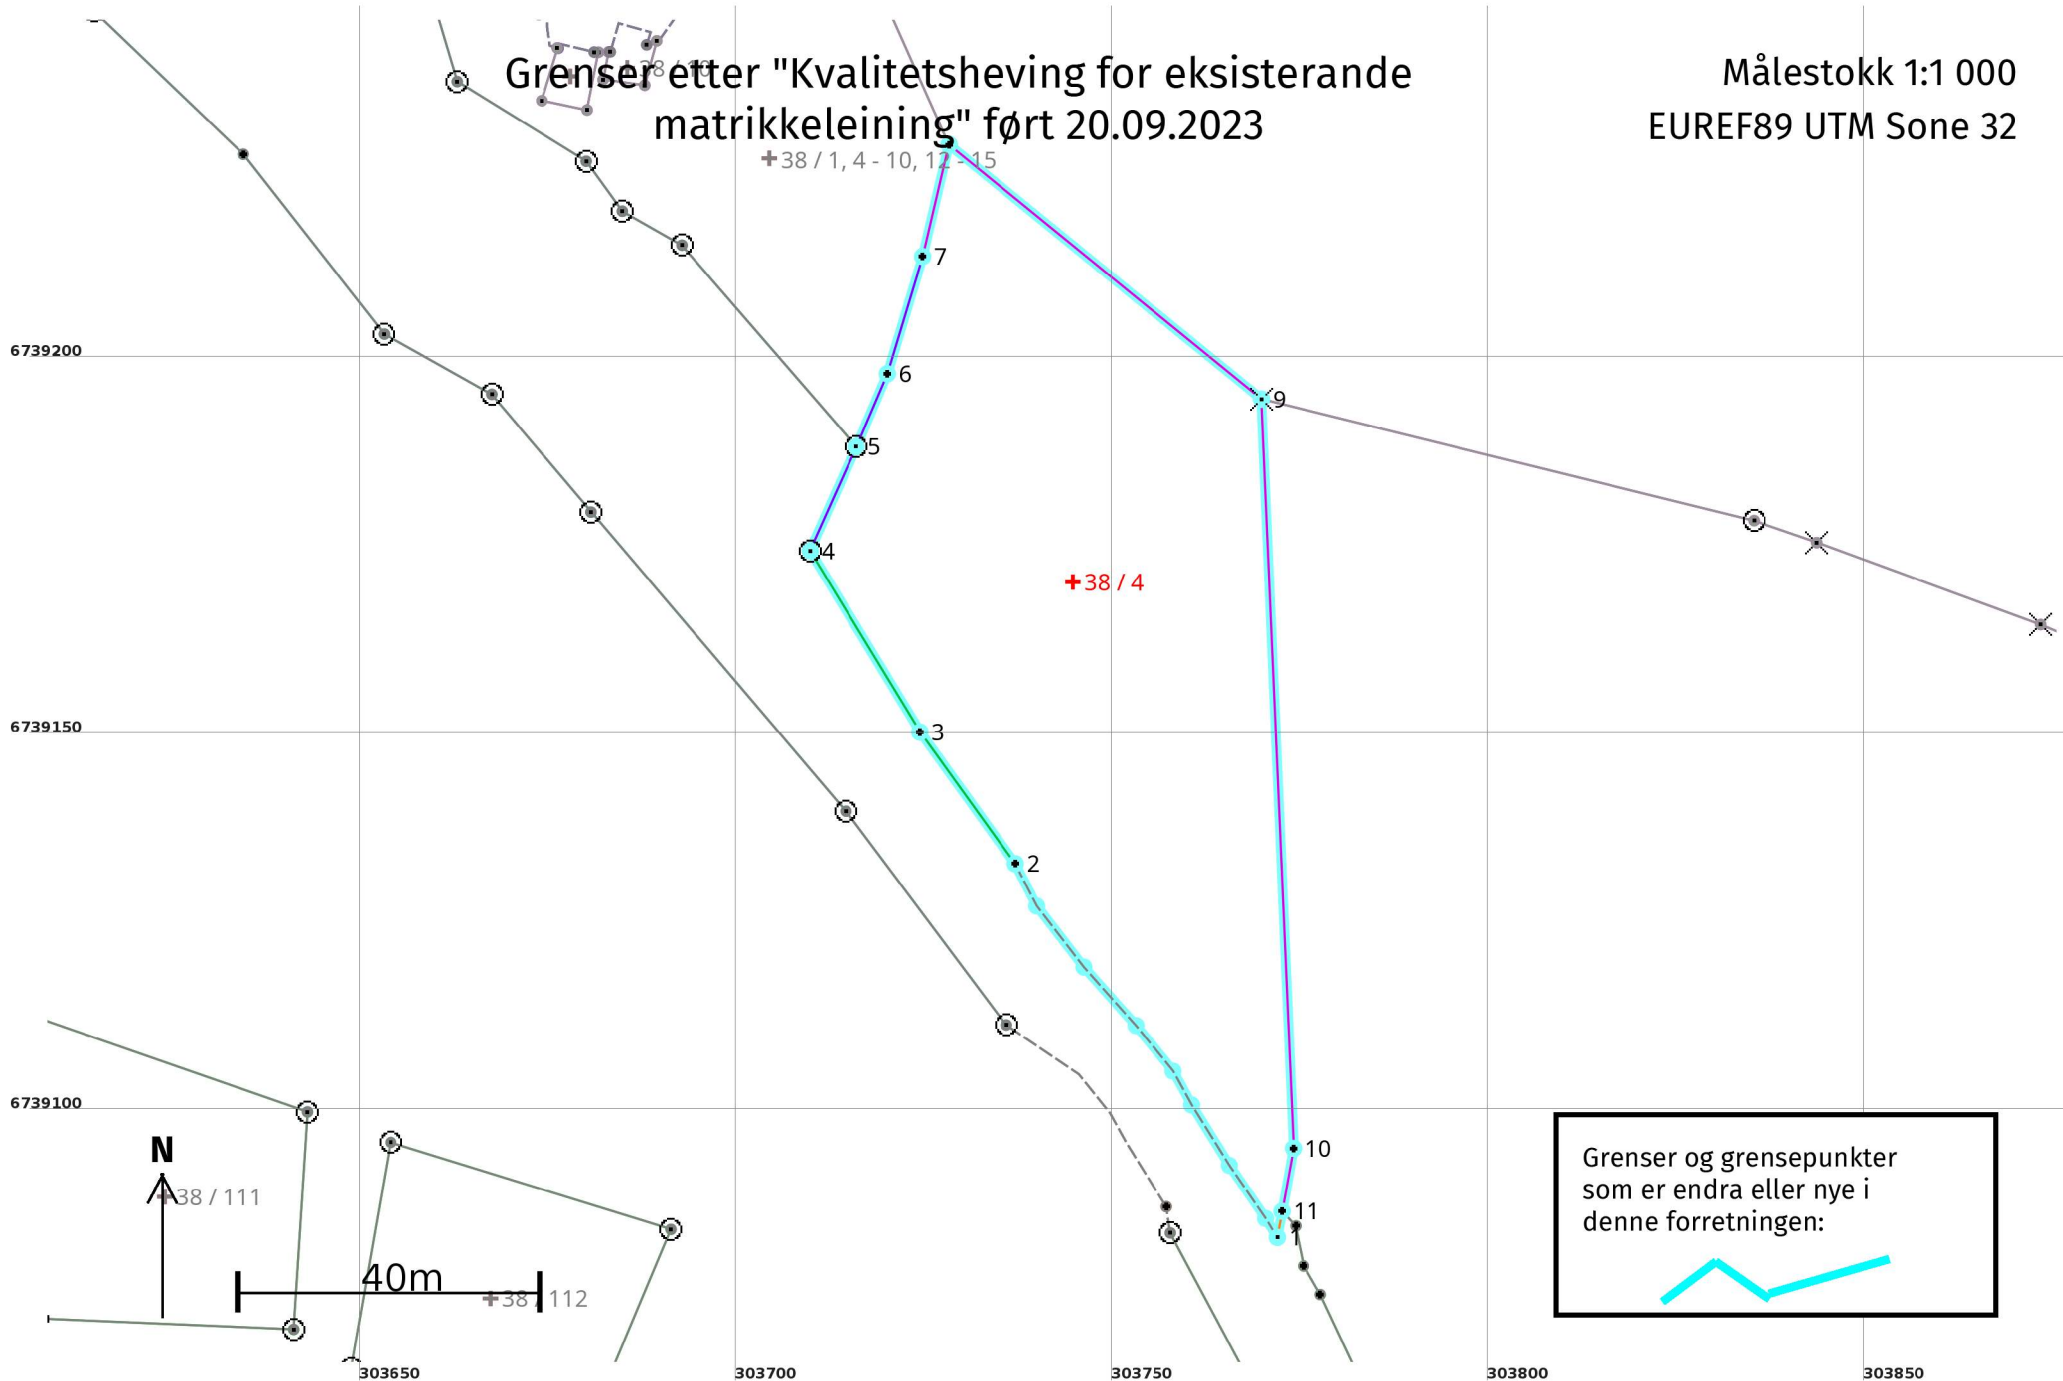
Grenser etter "Kvalitetsheving for eksisterande matrikkeleining" ført 20.09.2023

Målestokk 1:1 000
EUREF89 UTM Sone 32

38 / 1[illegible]

38 / 1, 4 - 10, 12 - 15

7

6739200

6

9

5

4

38 / 4

6739150

3

2

6739100

10

11

1

N

38 / 111

40m

38 / 112

Grenser og grensepunkter som er endra eller nye i denne forretningen:

303650

303700

303750

303800

303850